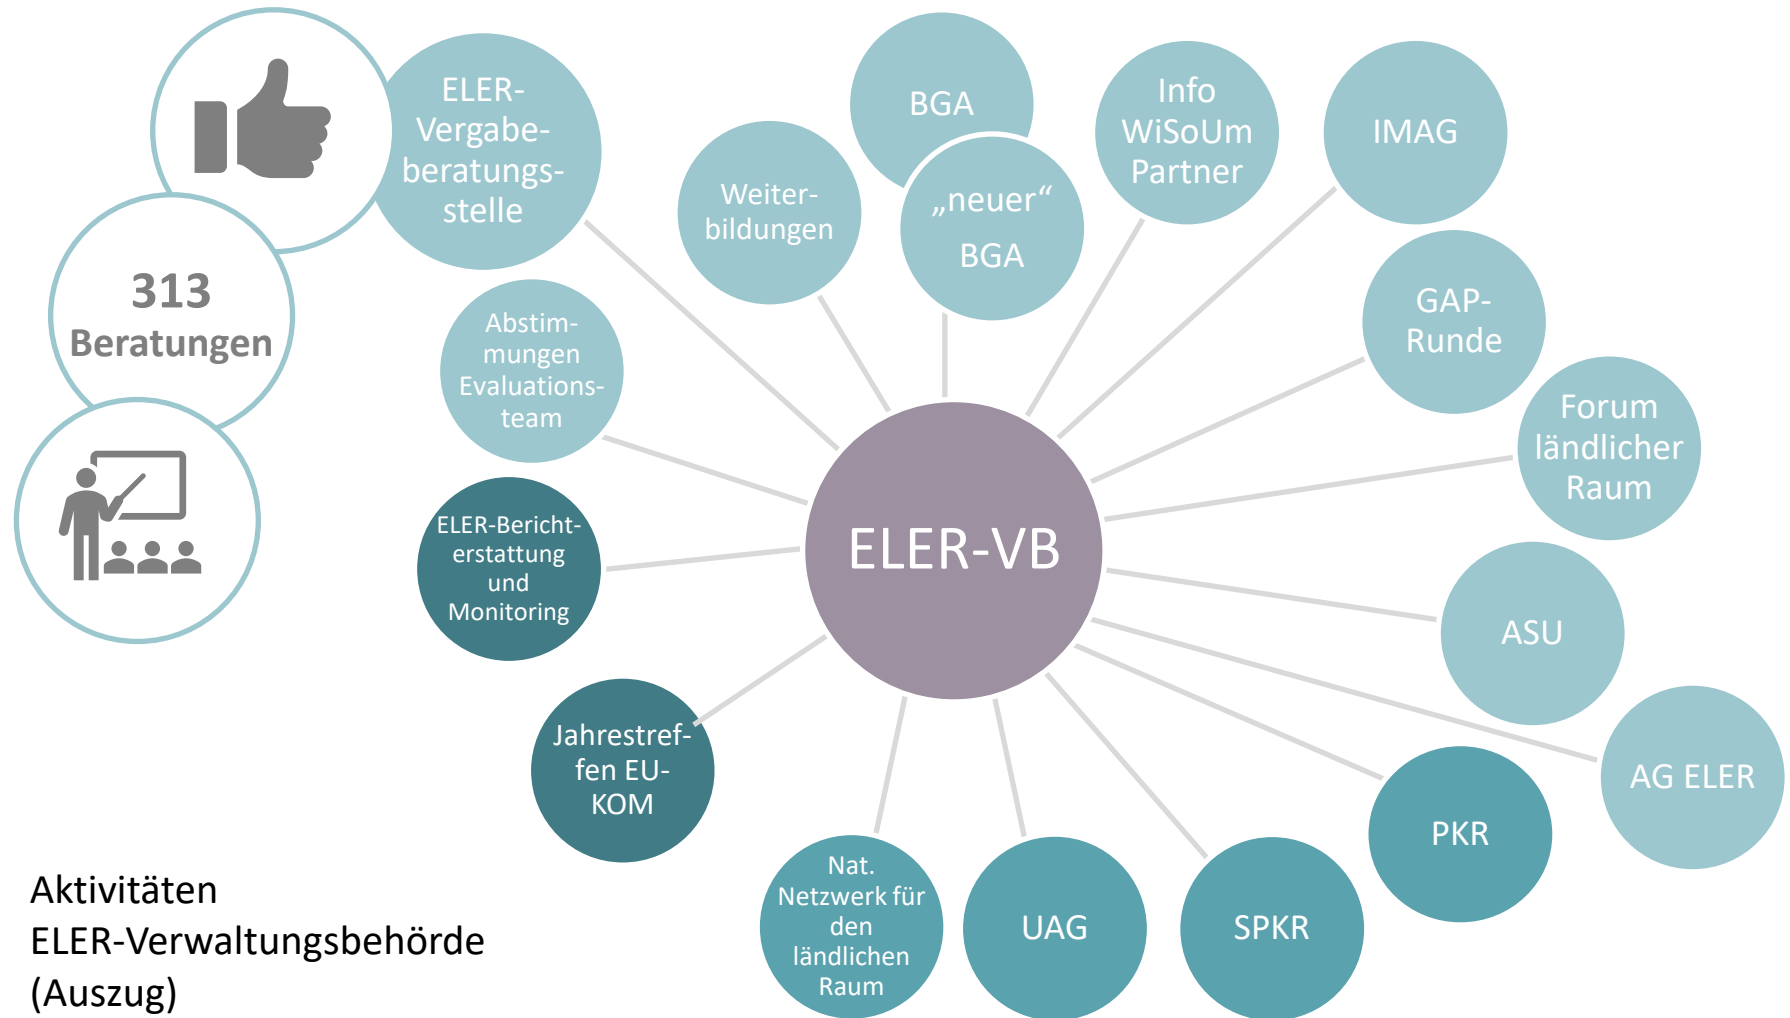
313 Beratungen

ELER-Vergabeberatungsstelle

BGA

„neuer“ BGA

Weiterbildungen

Info WiSoUm Partner

IMAG

GAP-Runde

Forum ländlicher Raum

Abstimmungen Evaluationsteam

ELER-VB

ELER-Berichterstattung und Monitoring

ASU

AG ELER

Jahrestreffen EU-KOM

PKR

Nat. Netzwerk für den ländlichen Raum

UAG

SPKR

Aktivitäten ELER-Verwaltungsbehörde (Auszug)